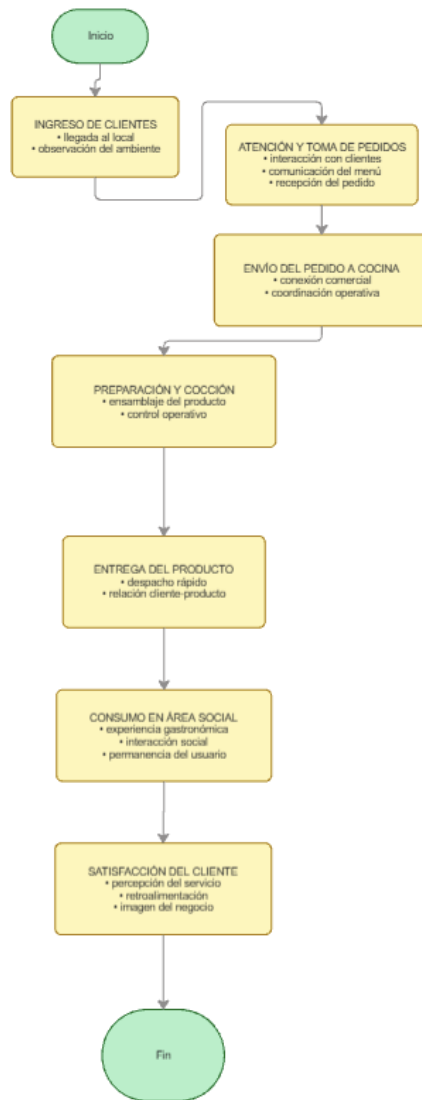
Inicio

INGRESO DE CLIENTES
• llegada al local
• observación del ambiente

ATENCIÓN Y TOMA DE PEDIDOS
• interacción con clientes
• comunicación del menú
• recepción del pedido

ENVÍO DEL PEDIDO A COCINA
• conexión comercial
• coordinación operativa

PREPARACIÓN Y COCCIÓN
• ensamblaje del producto
• control operativo

ENTREGA DEL PRODUCTO
• despacho rápido
• relación cliente-producto

CONSUMO EN ÁREA SOCIAL
• experiencia gastronómica
• interacción social
• permanencia del usuario

SATISFACCIÓN DEL CLIENTE
• percepción del servicio
• retroalimentación
• imagen del negocio

Fin